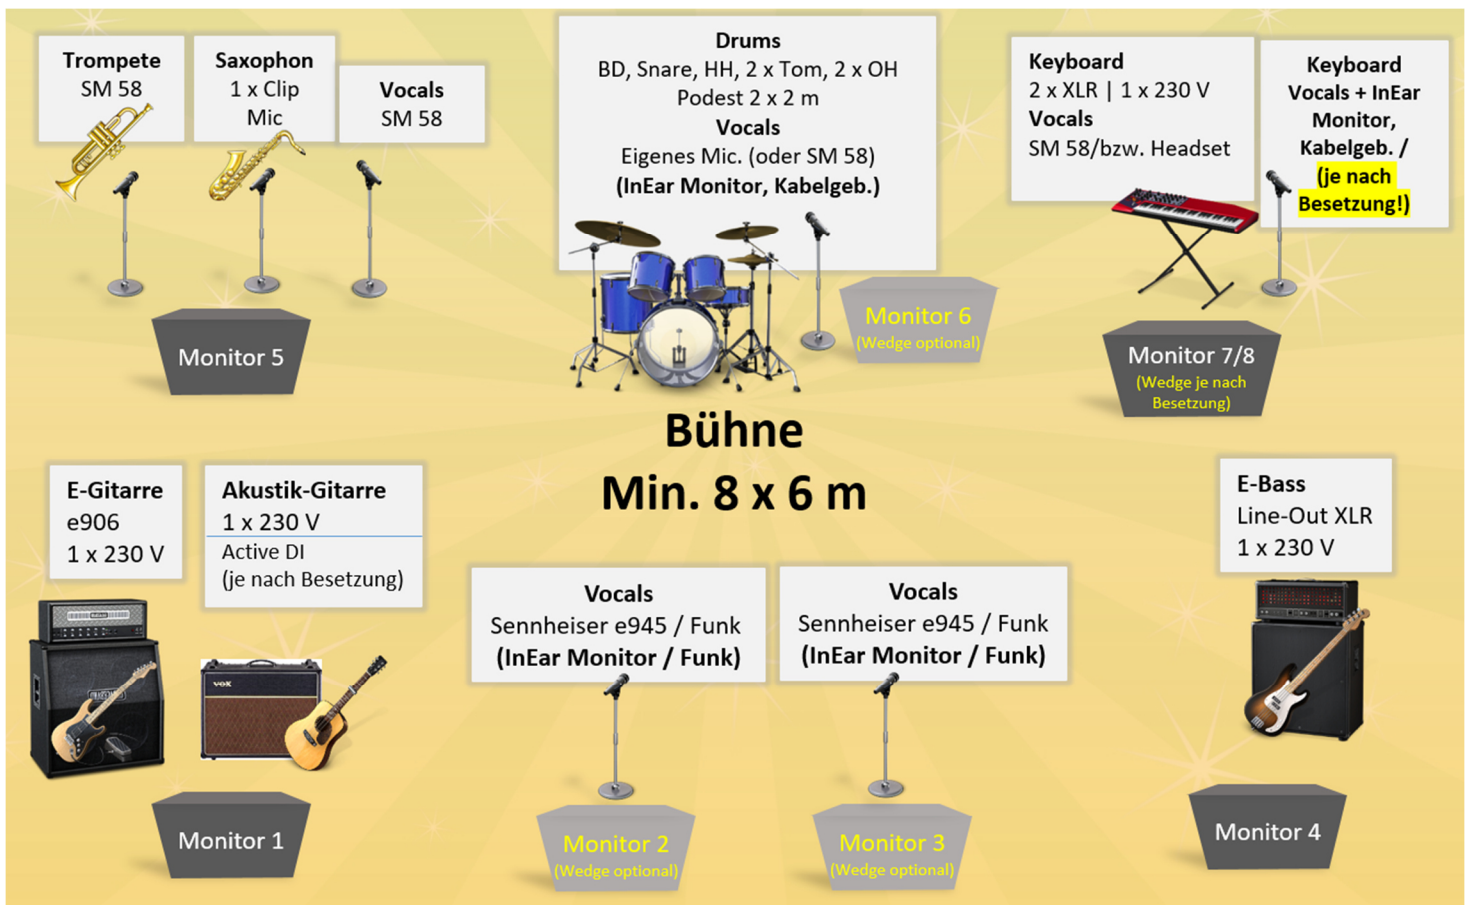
Trompete
SM 58

Saxophon
1 x Clip Mic

Vocals
SM 58

Drums
BD, Snare, HH, 2 x Tom, 2 x OH
Podest 2 x 2 m
Vocals
Eigenes Mic. (oder SM 58)
(InEar Monitor, Kabelgeb.)

Keyboard
2 x XLR | 1 x 230 V
Vocals
SM 58/bzw. Headset

Keyboard
Vocals + InEar Monitor, Kabelgeb. /
(je nach Besetzung!)

Monitor 5

Monitor 6
(Wedge optional)

Monitor 7/8
(Wedge je nach Besetzung)

Bühne
Min. 8 x 6 m

E-Gitarre
e906
1 x 230 V

Akustik-Gitarre
1 x 230 V
Active DI
(je nach Besetzung)

E-Bass
Line-Out XLR
1 x 230 V

Vocals
Sennheiser e945 / Funk
(InEar Monitor / Funk)

Vocals
Sennheiser e945 / Funk
(InEar Monitor / Funk)

VOX

Monitor 1

Monitor 2
(Wedge optional)

Monitor 3
(Wedge optional)

Monitor 4